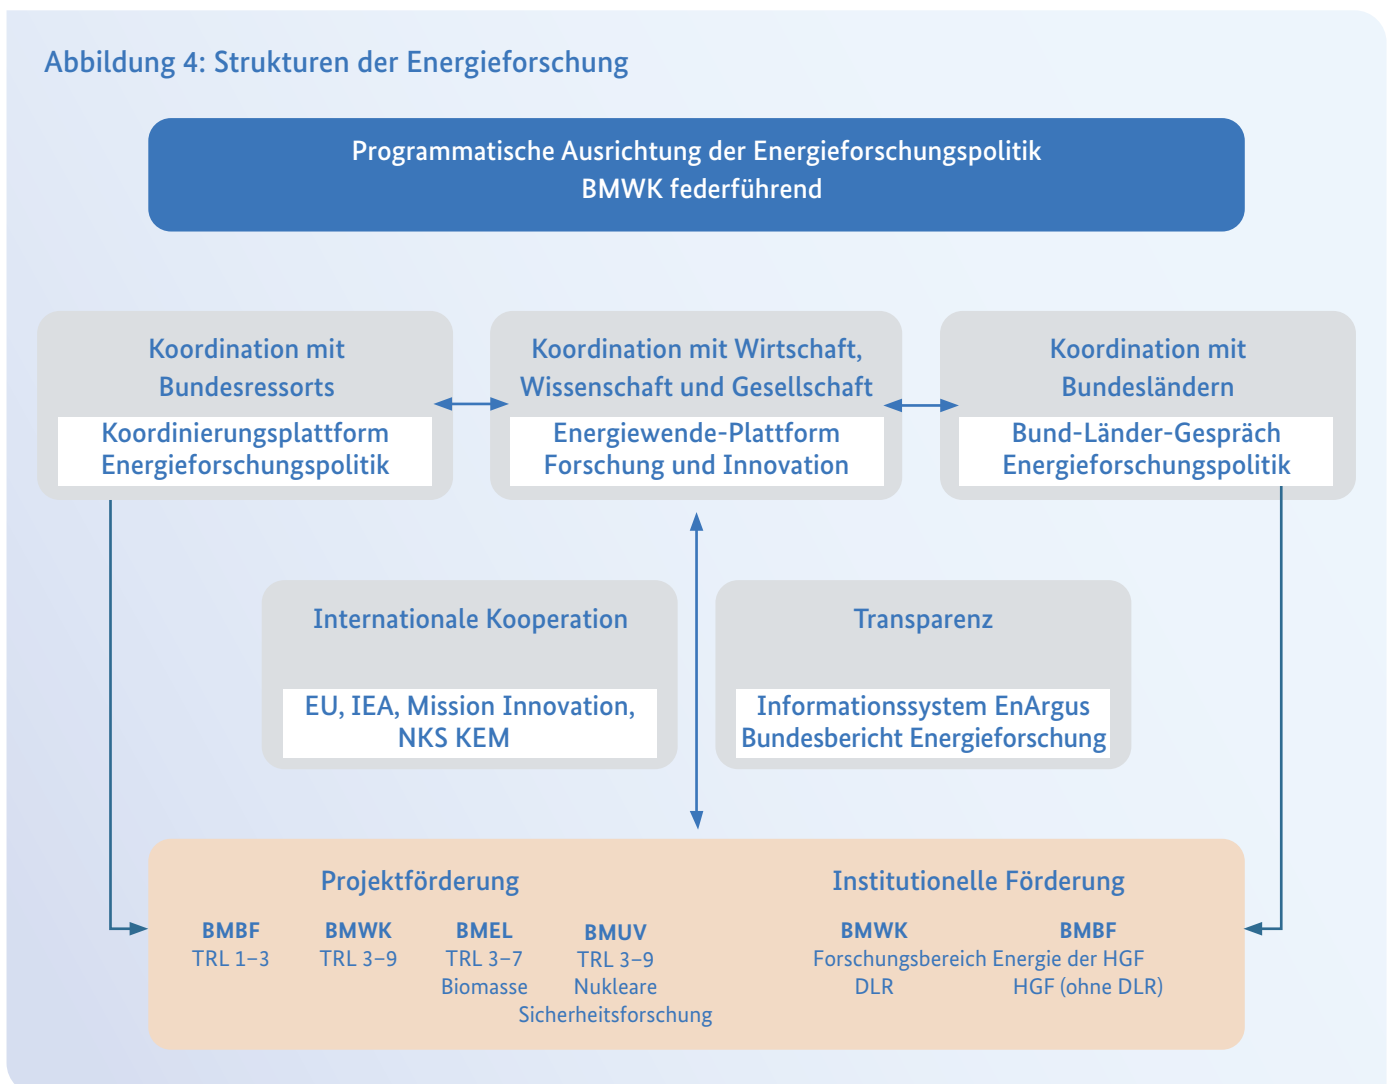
Abbildung 4: Strukturen der Energieforschung

Programmatische Ausrichtung der Energieforschungspolitik
BMWK federführend

Koordination mit Bundesressorts
Koordinierungsplattform Energieforschungspolitik

Koordination mit Wirtschaft, Wissenschaft und Gesellschaft
Energiewende-Plattform Forschung und Innovation

Koordination mit Bundesländern
Bund-Länder-Gespräch Energieforschungspolitik

Internationale Kooperation
EU, IEA, Mission Innovation, NKS KEM

Transparenz
Informationssystem EnArgus
Bundesbericht Energieforschung

Projektförderung
BMBF
TRL 1–3
BMWK
TRL 3–9
BMEL
TRL 3–7
Biomasse
BMUV
TRL 3–9
Nukleare Sicherheitsforschung

Institutionelle Förderung
BMWK
BMBF
Forschungsbereich Energie der HGF
DLR
HGF (ohne DLR)